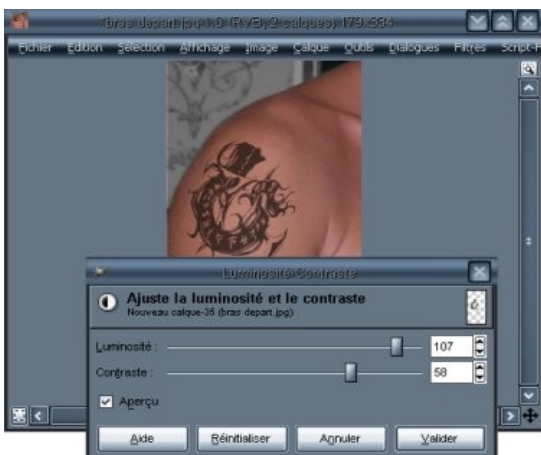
*bras depart.jpg-1.0 (RVB, 2 calques) 179x334

Fichier Édition Sélection Affichage Image Calque Outils Dialogues Filtres Script-F

Luminosité-Contraste

Ajuste la luminosité et le contraste
Nouveau calque-35 (bras depart.jpg)

Luminosité : 107

Contraste : 58

Aperçu

Aide
Réinitialiser
Annuler
Valider